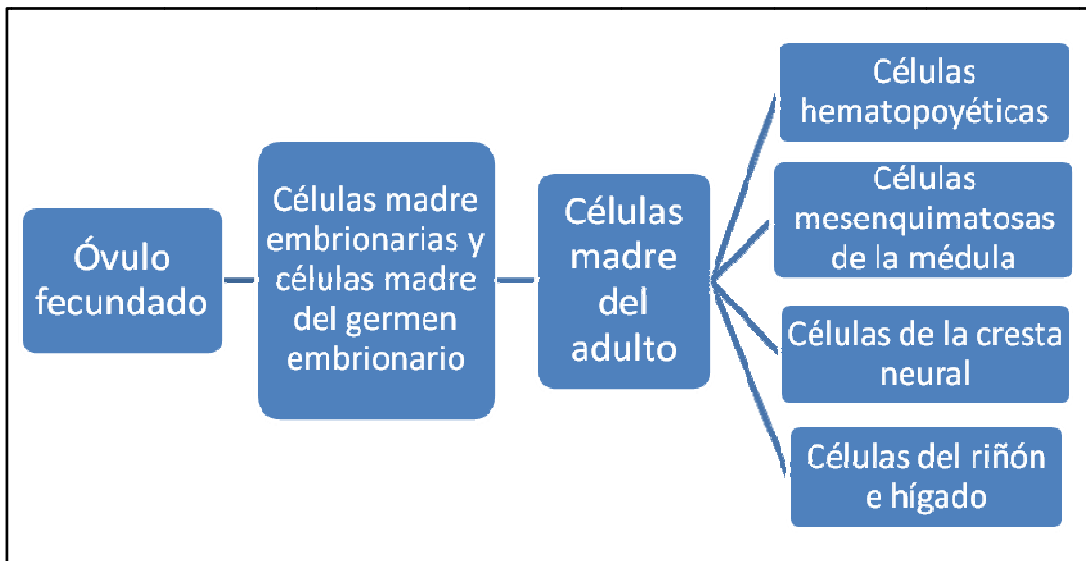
Óvulo fecundado

Células madre embrionarias y células madre del germen embrionario

Células madre del adulto

Células hematopoyéticas

Células mesenquimatosas de la médula

Células de la cresta neural

Células del riñón e hígado